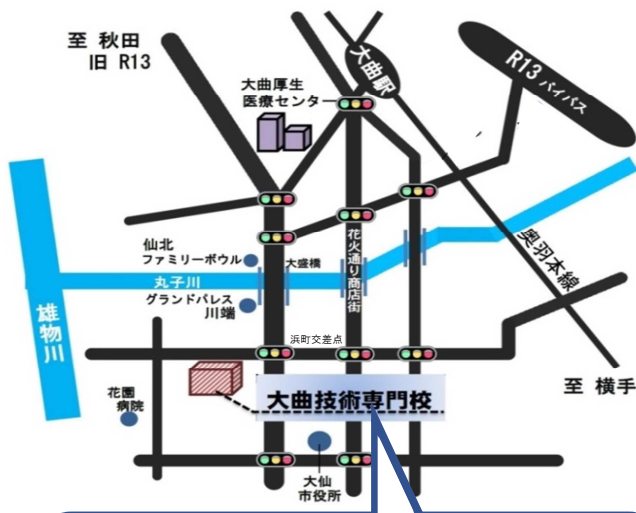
至 秋田
旧 R13

大曲駅

R13 バイパス

大曲厚生
医療センター

仙北
ファミリーボウル

大盛橋

花火通り商店街

奥羽本線

丸子川

グランドパレス
川端

雄物川

浜町交差点

花園
病院

大曲技術専門校

至 横手

大仙
市役所